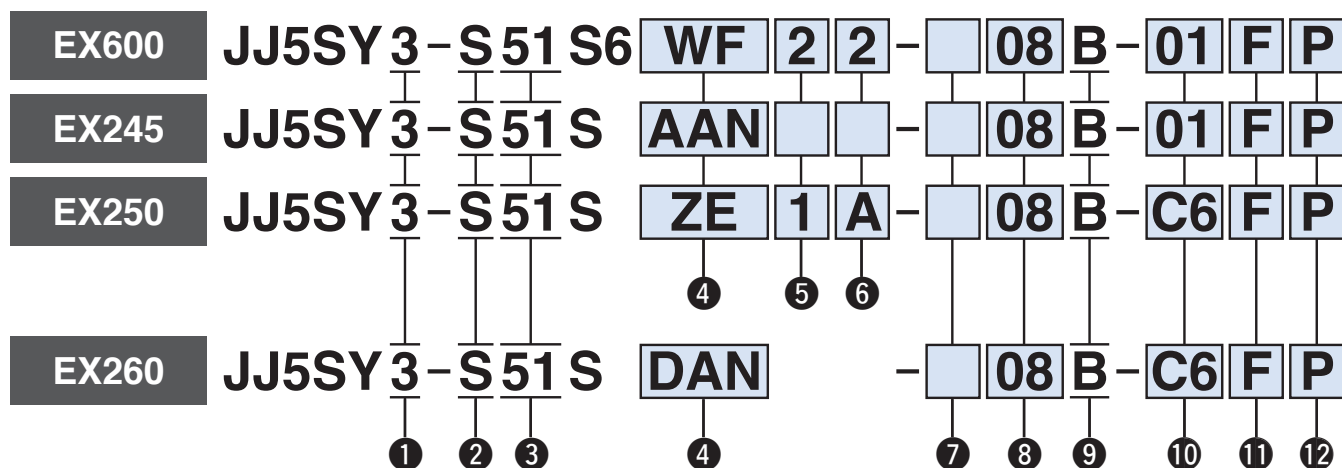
EX600 JJ5SY3 – S 51 S6 WF 2 2 – 08 B – 01 F P

EX245 JJ5SY3 – S 51 S AAN – 08 B – 01 F P

EX250 JJ5SY3 – S 51 S ZE 1 A – 08 B – C6 F P

❹ ❺ ❻

EX260 JJ5SY3 – S 51 S DAN – 08 B – C6 F P

❶ ❷ ❸ ❹ ❼ ❽ ❾ ❿ ⓫ ⓬